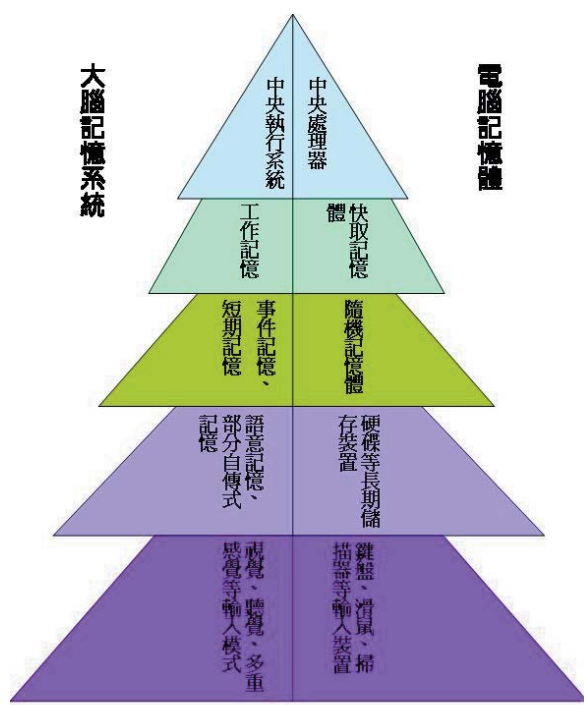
大腦記憶系統

電腦記憶體

中央執行系統

中央處理器

工作記憶

快取記憶體

事件記憶、短期記憶

隨機記憶體

語意記憶、部分自傳式記憶

硬碟等長期儲存裝置

視覺、聽覺、多重感覺等輸入模式

鍵盤、滑鼠、掃描器等輸入裝置